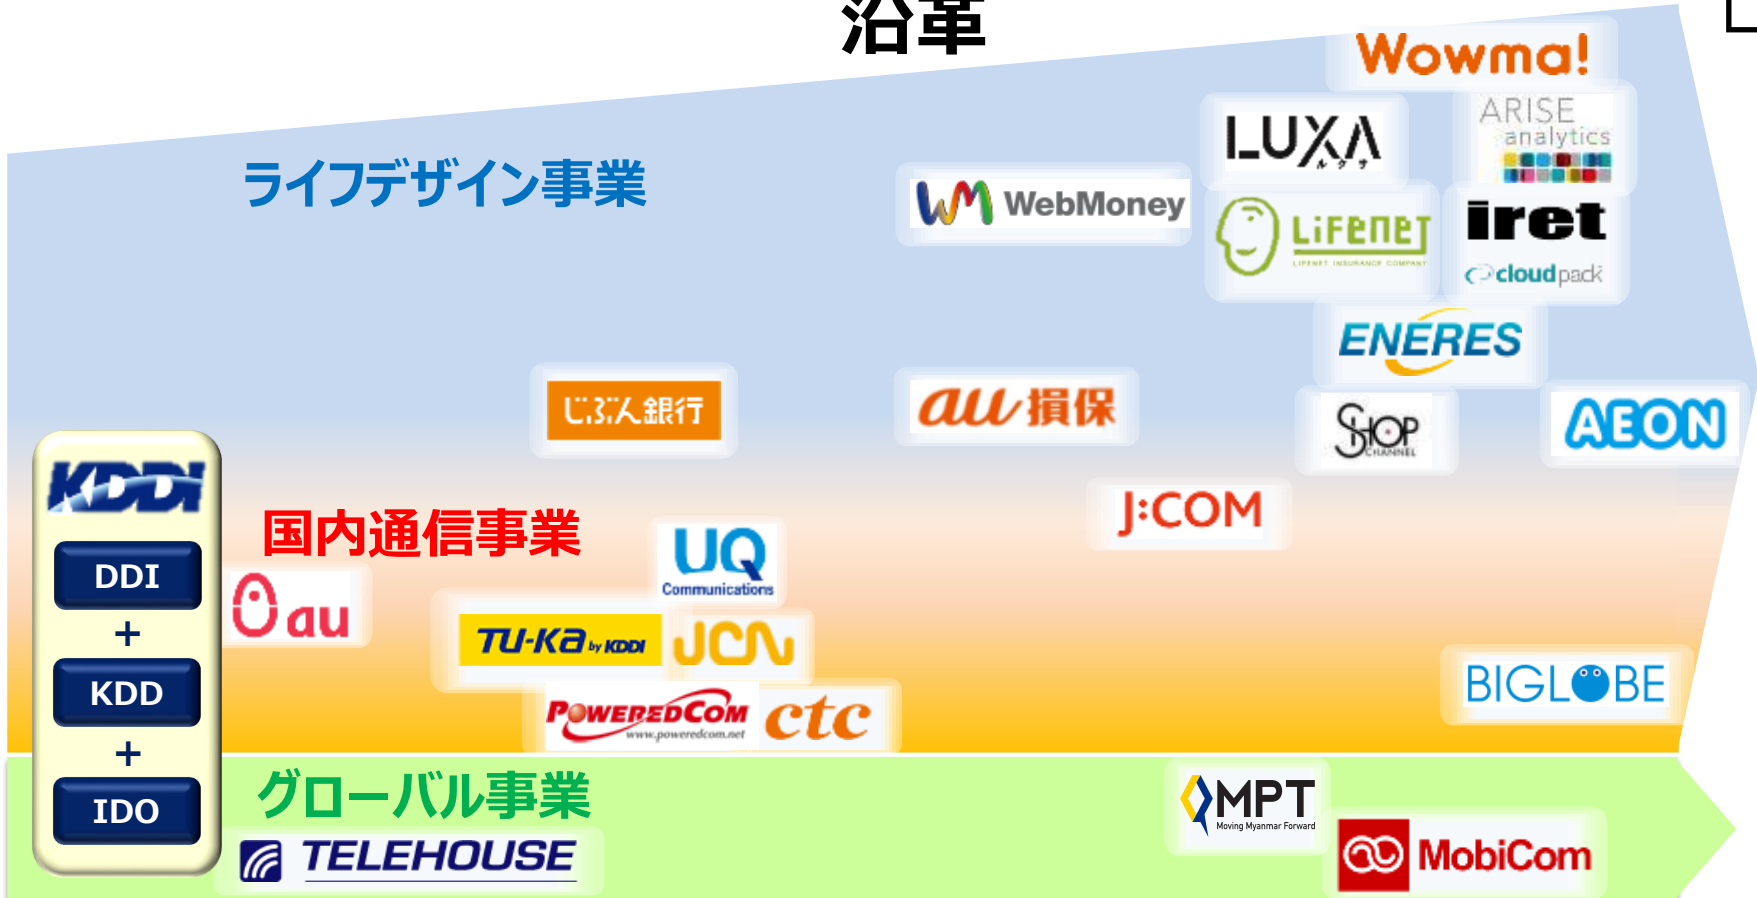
沿革

ライフデザイン事業

Wowma!

LUXA ルクサ

ARISE analytics

WebMoney

LIFENET LIFENET INSURANCE COMPANY

iret

cloudpack

ENERES

じぶん銀行

au損保

SHOP CHANNEL

AEON

J:COM

KDDI

DDI

+

KDD

+

IDO

国内通信事業

UQ Communications

au

TU-KA by KDDI

JCN

POWEREDCOM www.poweredcom.net

ctc

BIGLOBE

グローバル事業

TELEHOUSE

MPT Moving Myanmar Forward

MobiCom